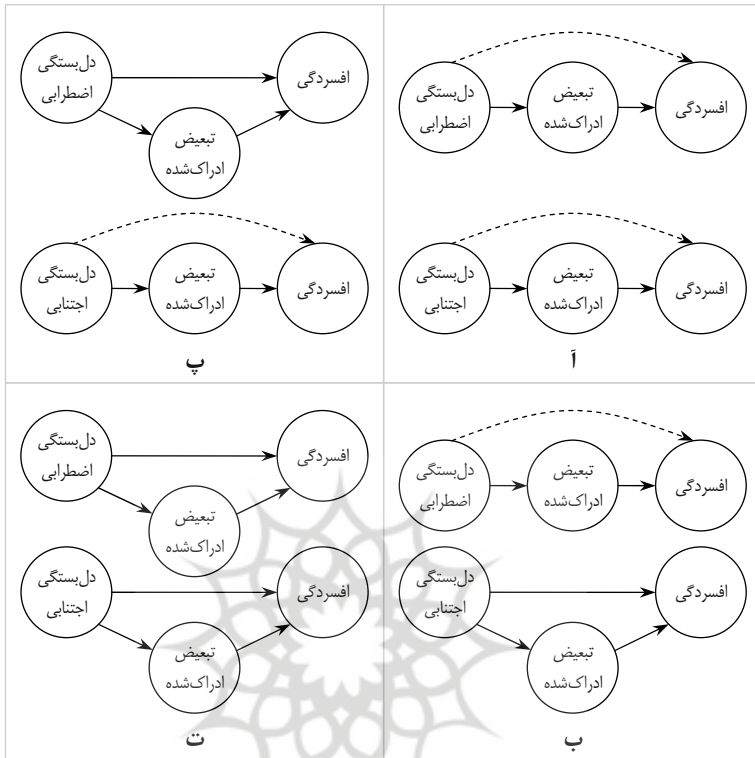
دل‌بستگی اضطرابی
تبعیض ادراک‌شده
افسردگی

دل‌بستگی اجتنابی
تبعیض ادراک‌شده
افسردگی

آ

دل‌بستگی اضطرابی
افسردگی
تبعیض ادراک‌شده

دل‌بستگی اجتنابی
تبعیض ادراک‌شده
افسردگی

پ

دل‌بستگی اضطرابی
تبعیض ادراک‌شده
افسردگی

دل‌بستگی اجتنابی
افسردگی
تبعیض ادراک‌شده

ب

دل‌بستگی اضطرابی
افسردگی
تبعیض ادراک‌شده

دل‌بستگی اجتنابی
افسردگی
تبعیض ادراک‌شده

ت